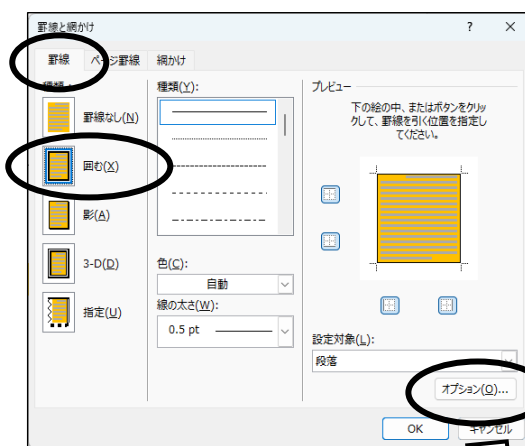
罫線と網かけ

?

罫線

ページ罫線

網かけ

種類

罫線なし(N)

囲む(X)

影(A)

3-D(D)

指定(U)

種類(Y):

色(C):

自動

線の太さ(W):

0.5 pt

プレビュー

下の絵の中、またはボタンをクリックして、罫線を引く位置を指定してください。

設定対象(L):

段落

オプション(O)...

OK

キャンセル